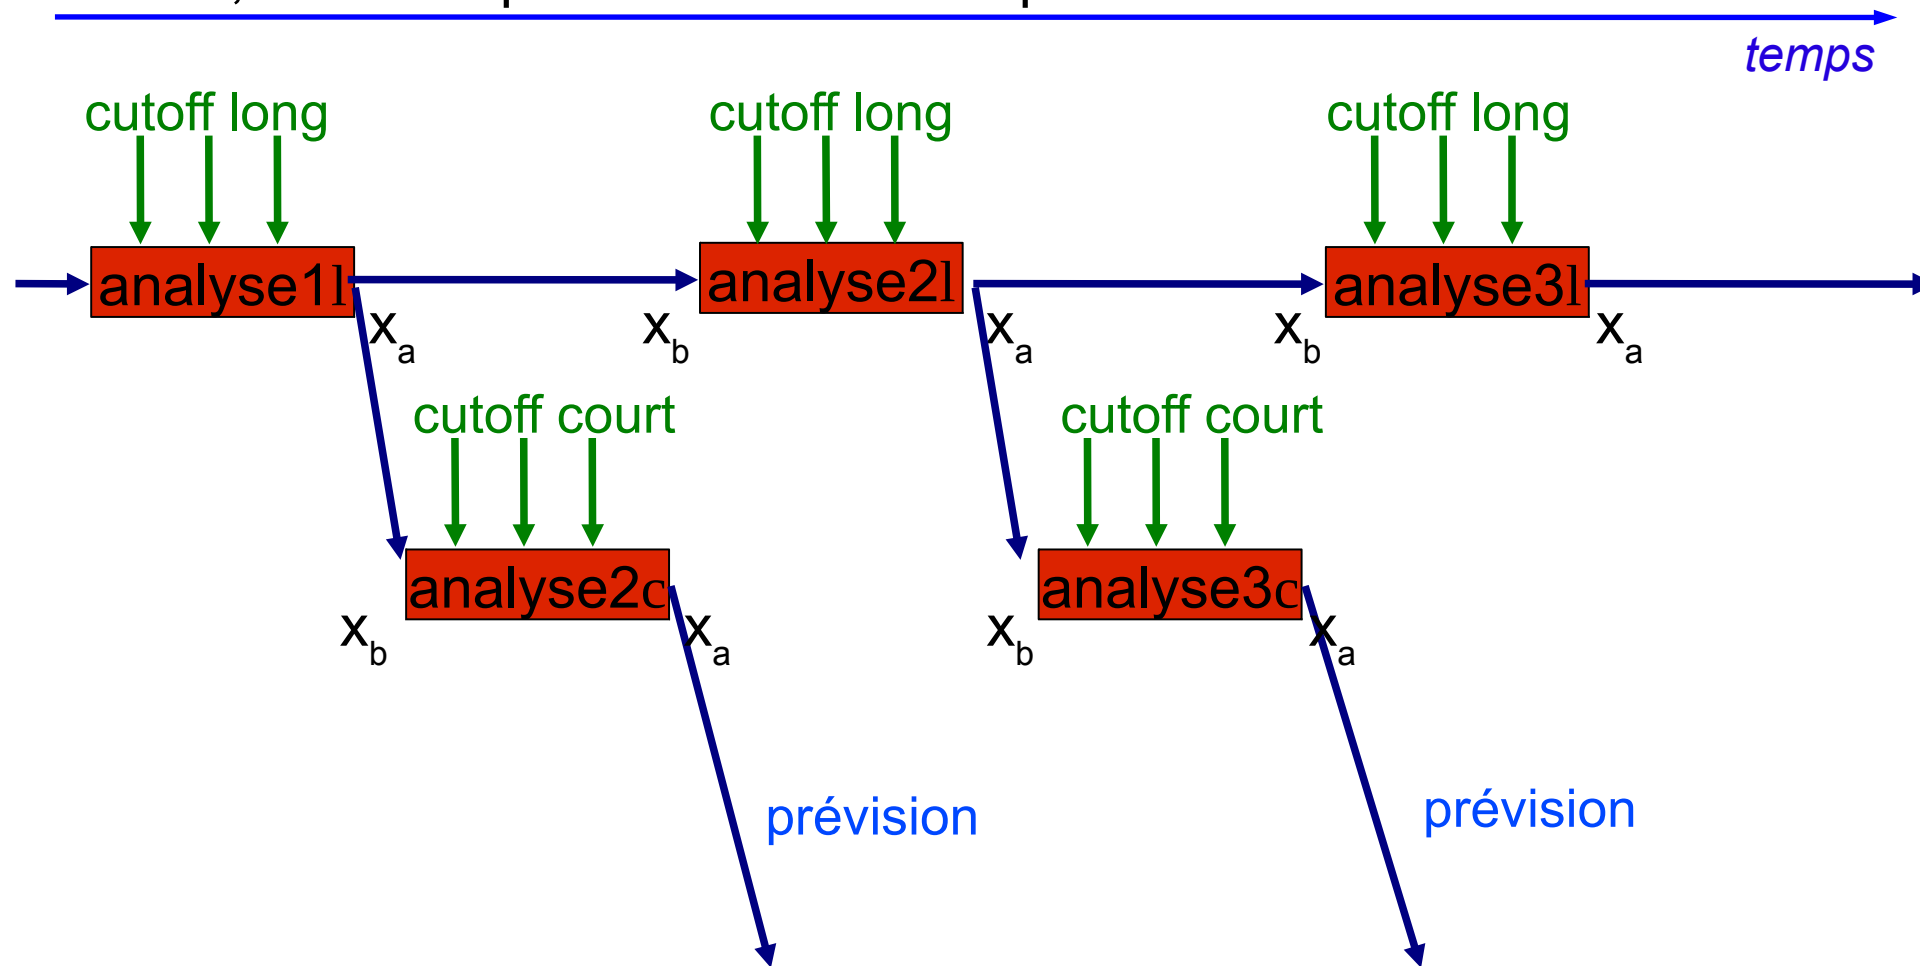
temps

cutoff long

analyse1l

$x_a$

cutoff long

$x_b$

analyse2l

$x_a$

cutoff long

$x_b$

analyse3l

$x_a$

cutoff court

$x_b$

analyse2c

$x_a$

prévision

cutoff court

$x_b$

analyse3c

$x_a$

prévision